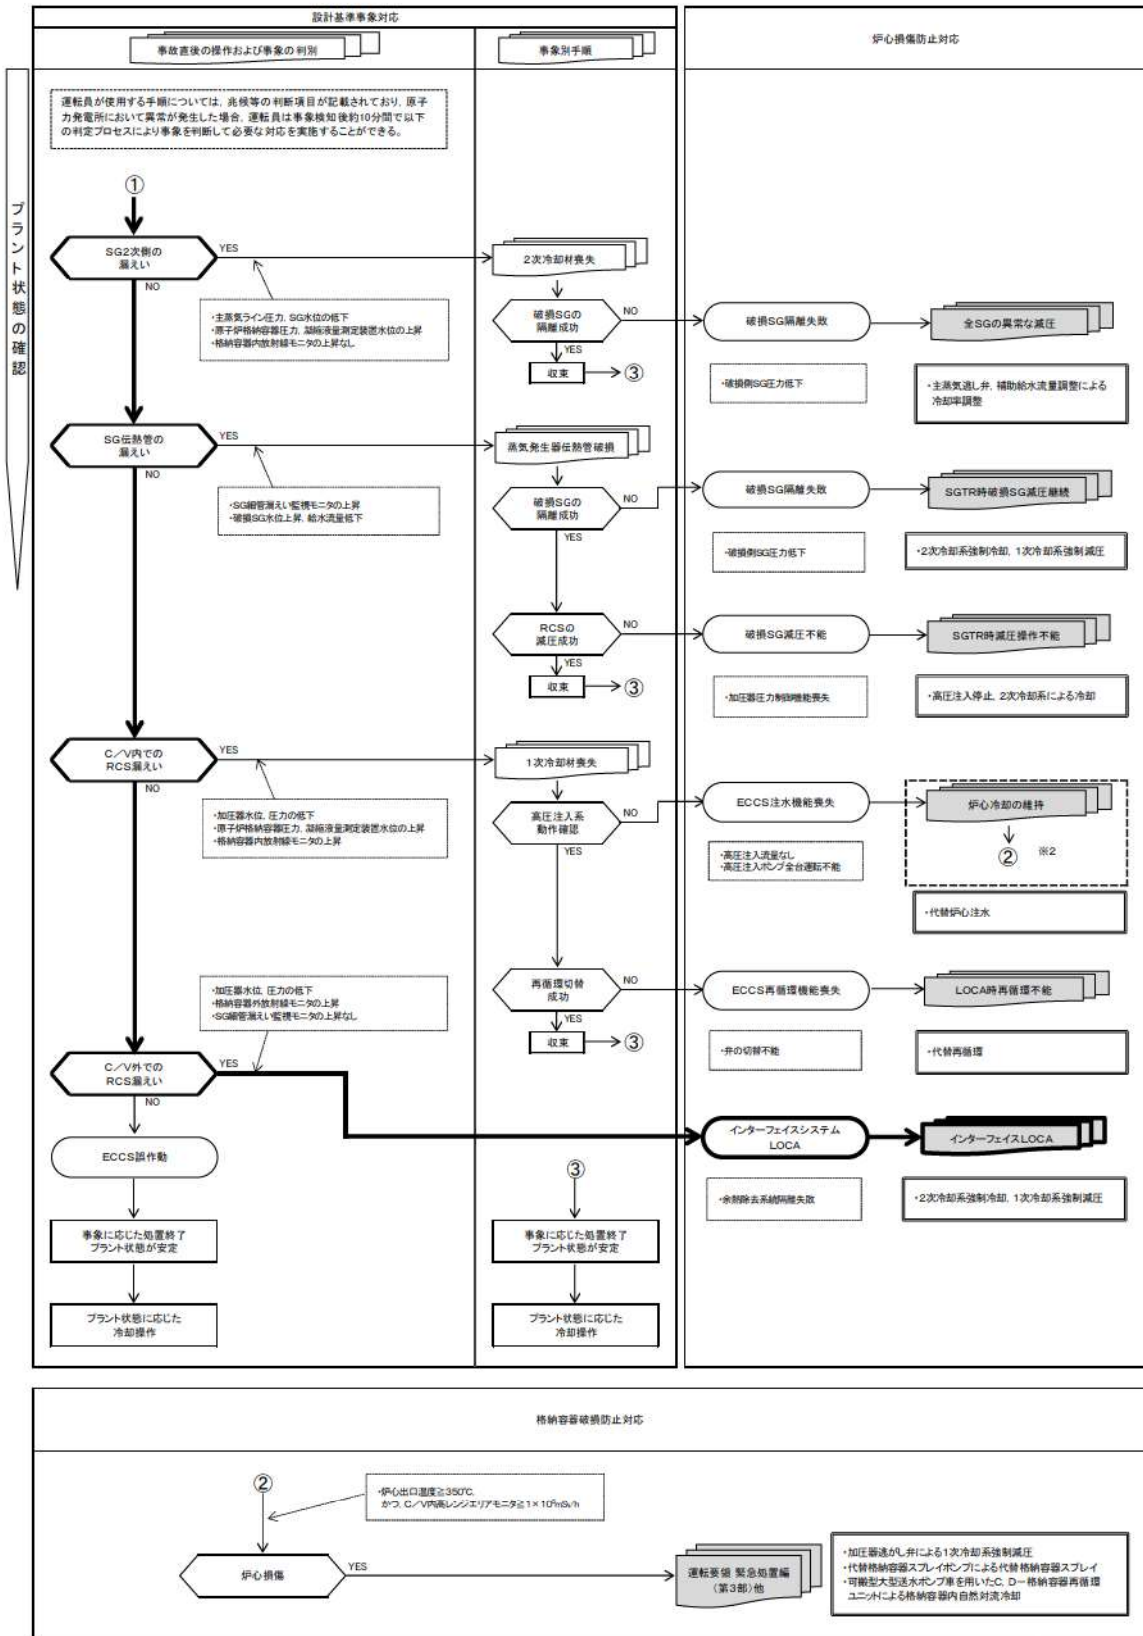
設計基準事象対応

事故直後の操作および事象の判別

事象別手順

炉心損傷防止対応

プラント状態の確認

運転員が使用する手順については、兆候等の判断項目が記載されており、原子力発電所において異常が発生した場合、運転員は事象検知後約10分間で以下の判定プロセスにより事象を判断して必要な対応を実施することができる。

①

SG2次側の漏えい

YES

NO

・主蒸気ライン圧力、SG水位の低下
・原子炉格納容器圧力、凝縮液量測定装置水位の上昇
・格納容器内放射線モニタの上昇なし

2次冷却材喪失

破損SGの隔離成功

NO

YES

収束

③

破損SG隔離失敗

全SGの異常な減圧

・破損側SG圧力低下

・主蒸気逃し弁、補助給水流量調整による冷却率調整

SG伝熱管の漏えい

YES

NO

・SG細管漏えい監視モニタの上昇
・破損SG水位上昇、給水流量低下

蒸気発生器伝熱管破損

破損SGの隔離成功

NO

YES

破損SG隔離失敗

SGTR時破損SG減圧継続

・破損側SG圧力低下

・2次冷却系強制冷却、1次冷却系強制減圧

RCSの減圧成功

NO

YES

破損SG減圧不能

SGTR時減圧操作不能

収束

③

・加圧器圧力制御機能喪失

・高圧注入停止、2次冷却系による冷却

C／V内でのRCS漏えい

YES

NO

1次冷却材喪失

・加圧器水位、圧力の低下
・原子炉格納容器圧力、凝縮液量測定装置水位の上昇
・格納容器内放射線モニタの上昇

高圧注入系動作確認

NO

YES

ECCS注水機能喪失

炉心冷却の維持

②

※2

・高圧注入流量なし
・高圧注入ポンプ全台運転不能

・代替炉心注水

・加圧器水位、圧力の低下
・格納容器外放射線モニタの上昇
・SG細管漏えい監視モニタの上昇なし

再循環切替成功

NO

YES

ECCS再循環機能喪失

LOCA時再循環不能

収束

③

・弁の切替不能

・代替再循環

C／V外でのRCS漏えい

YES

NO

インターフェイスシステムLOCA

インターフェイスLOCA

ECCS誤作動

③

・余熱除去系統隔離失敗

・2次冷却系強制冷却、1次冷却系強制減圧

事象に応じた処置終了
プラント状態が安定

事象に応じた処置終了
プラント状態が安定

プラント状態に応じた冷却操作

プラント状態に応じた冷却操作

格納容器破損防止対応

②

・炉心出口温度≧350℃、かつ、C／V内高レンジエリアモニタ≧1×10⁵mSv/h

炉心損傷

YES

運転要領 緊急処置編（第3部）他

・加圧器逃がし弁による1次冷却系強制減圧
・代替格納容器スプレイポンプによる代替格納容器スプレイ
・可搬型大型送水ポンプ車を用いたC、D－格納容器再循環ユニットによる格納容器内自然対流冷却